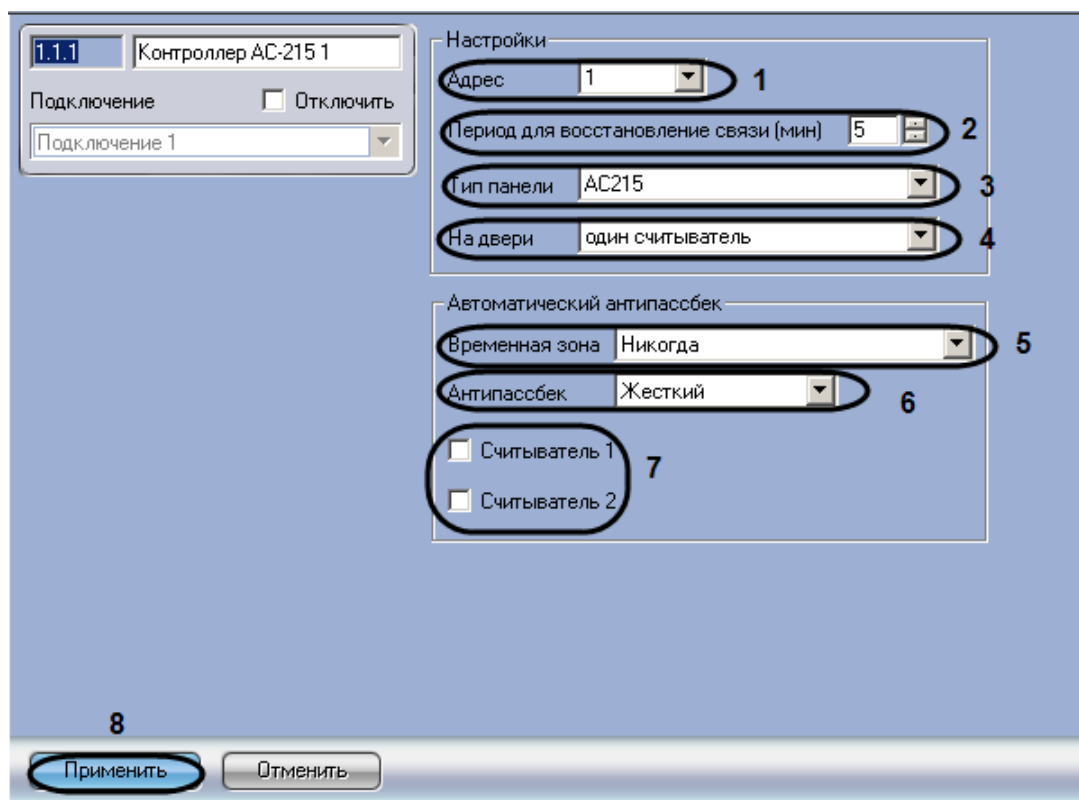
1.1.1 Контроллер AC-215 1

Подключение

Отключить

Подключение 1

Настройки

Адрес 1

1

Период для восстановление связи (мин) 5

2

Тип панели AC215

3

На двери один считыватель

4

Автоматический антипассбек

Временная зона Никогда

5

Антипассбек Жесткий

6

Считыватель 1

Считыватель 2

7

8

Применить

Отменить